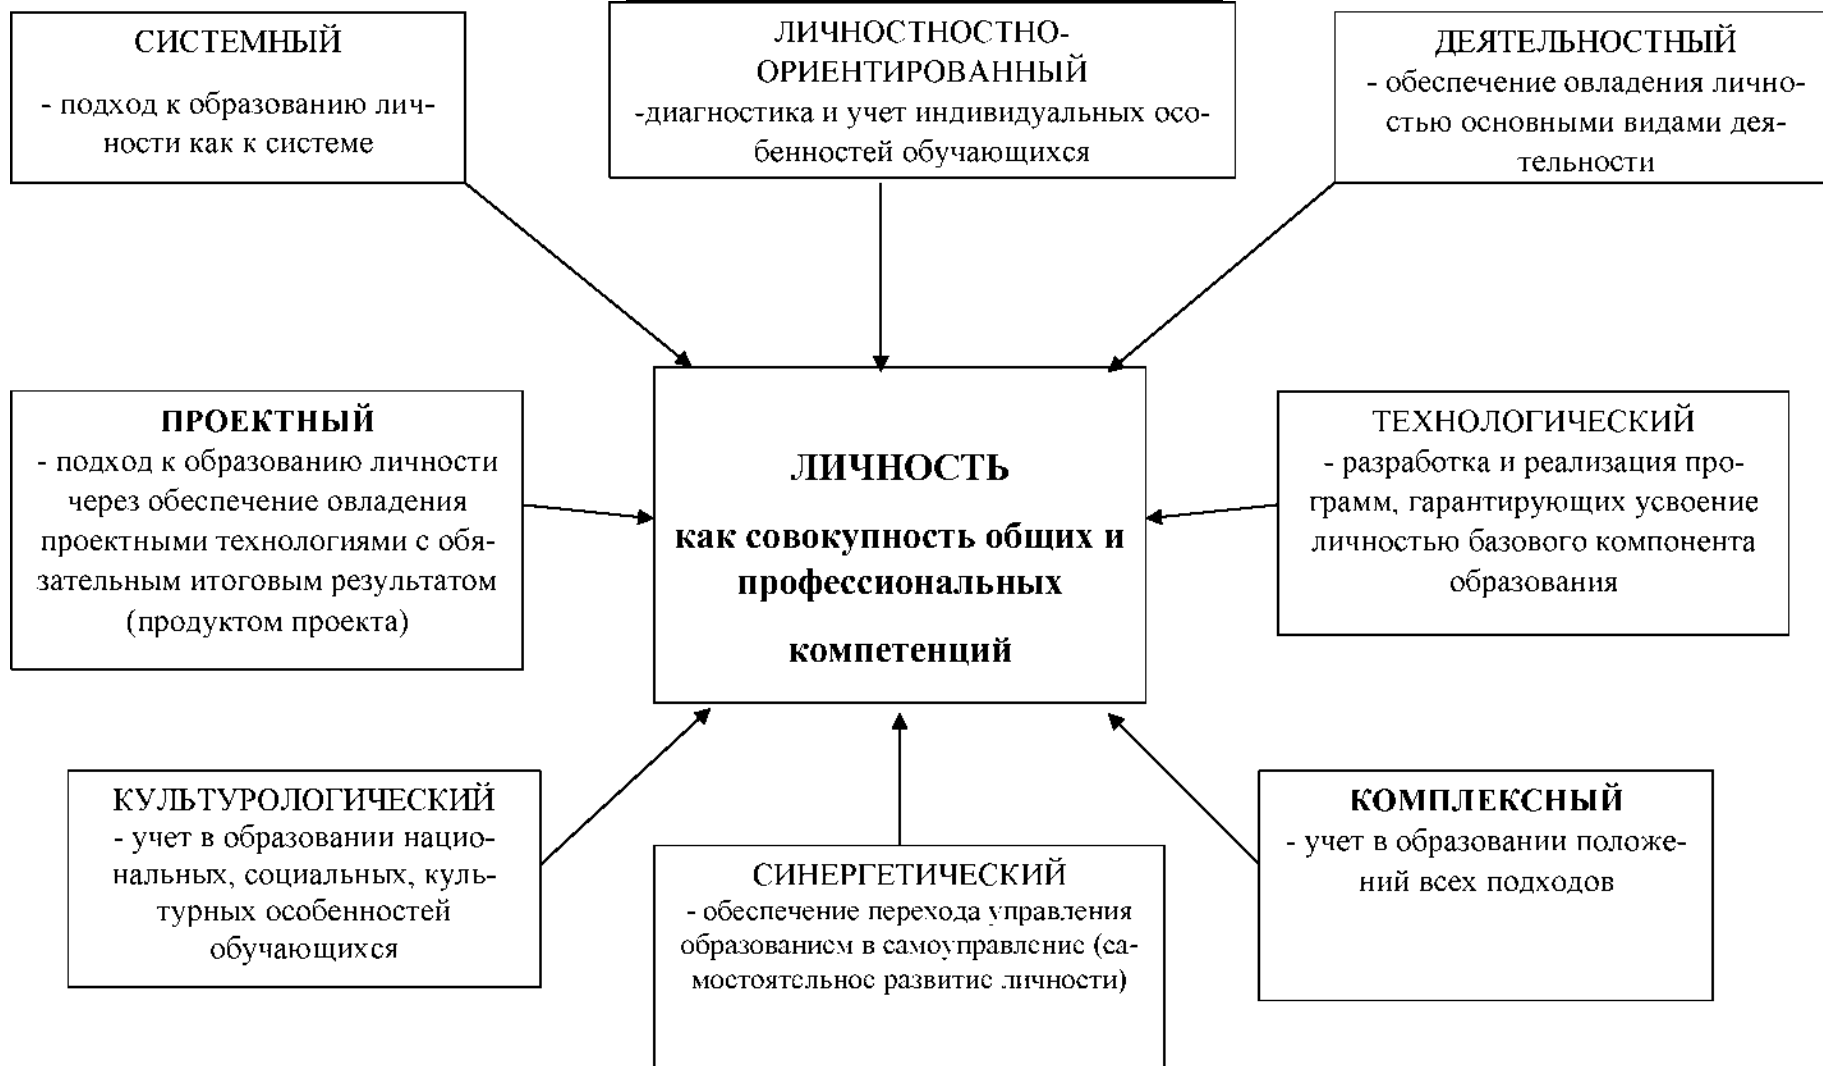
СИСТЕМНЫЙ
- подход к образованию личности как к системе

ЛИЧНОСТНО-ОРИЕНТИРОВАННЫЙ
-диагностика и учет индивидуальных особенностей обучающихся

ДЕЯТЕЛЬНОСТНЫЙ
- обеспечение овладения личностью основными видами деятельности

ПРОЕКТНЫЙ
- подход к образованию личности через обеспечение овладения проектными технологиями с обязательным итоговым результатом (продуктом проекта)

ЛИЧНОСТЬ
как совокупность общих и профессиональных компетенций

ТЕХНОЛОГИЧЕСКИЙ
- разработка и реализация программ, гарантирующих усвоение личностью базового компонента образования

КУЛЬТУРОЛОГИЧЕСКИЙ
- учет в образовании национальных, социальных, культурных особенностей обучающихся

СИНЕРГЕТИЧЕСКИЙ
- обеспечение перехода управления образованием в самоуправление (самостоятельное развитие личности)

КОМПЛЕКСНЫЙ
- учет в образовании положений всех подходов